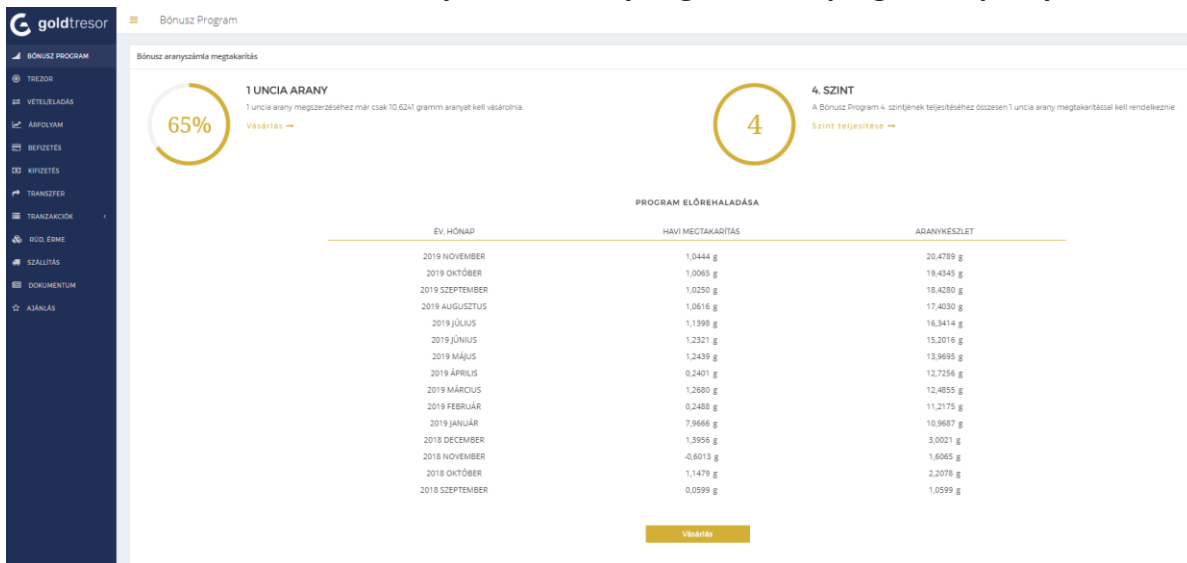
goldtresor

Bónusz Program

BÓNUSZ PROGRAM
TREZOR
VÉTEL/ELADÁS
ÁRFOLYAM
BEFIZETÉS
KIFIZETÉS
TRANSZFER
TRANZAKCIÓK
RÚD, ÉRME
SZÁLLÍTÁS
DOKUMENTUM
AJÁNLÁS

Bónusz aranyszámla megtakarítás

65%

1 UNCIA ARANY

1 uncia arany megszerzéséhez már csak 10,6241 gramm aranyat kell vásárolnia.

Vásárlás →

4

4. SZINT

A Bónusz Program 4. szintjének teljesítéséhez összesen 1 uncia arany megtakarítással kell rendelkeznie.

Szint teljesítése →

PROGRAM ELŐREHALADÁSA

| ÉV, HÓNAP | HAVI MEGTAKARÍTÁS | ARANYKÉSZLET |
|---|---|---|
| 2019 NOVEMBER | 1,0444 g | 20,4789 g |
| 2019 OKTÓBER | 1,0065 g | 19,4345 g |
| 2019 SZEPTEMBER | 1,0250 g | 18,4280 g |
| 2019 AUGUSZTUS | 1,0616 g | 17,4030 g |
| 2019 JÚLIUS | 1,1398 g | 16,3414 g |
| 2019 JÚNIUS | 1,2321 g | 15,2016 g |
| 2019 MÁJUS | 1,2439 g | 13,9695 g |
| 2019 ÁPRILIS | 0,2401 g | 12,7256 g |
| 2019 MÁRCIUS | 1,2680 g | 12,4855 g |
| 2019 FEBRUÁR | 0,2488 g | 11,2175 g |
| 2019 JANUÁR | 7,9666 g | 10,9687 g |
| 2018 DECEMBER | 1,3956 g | 3,0021 g |
| 2018 NOVEMBER | -0,6013 g | 1,6065 g |
| 2018 OKTÓBER | 1,1479 g | 2,2078 g |
| 2018 SZEPTEMBER | 0,0599 g | 1,0599 g |

Vásárlás